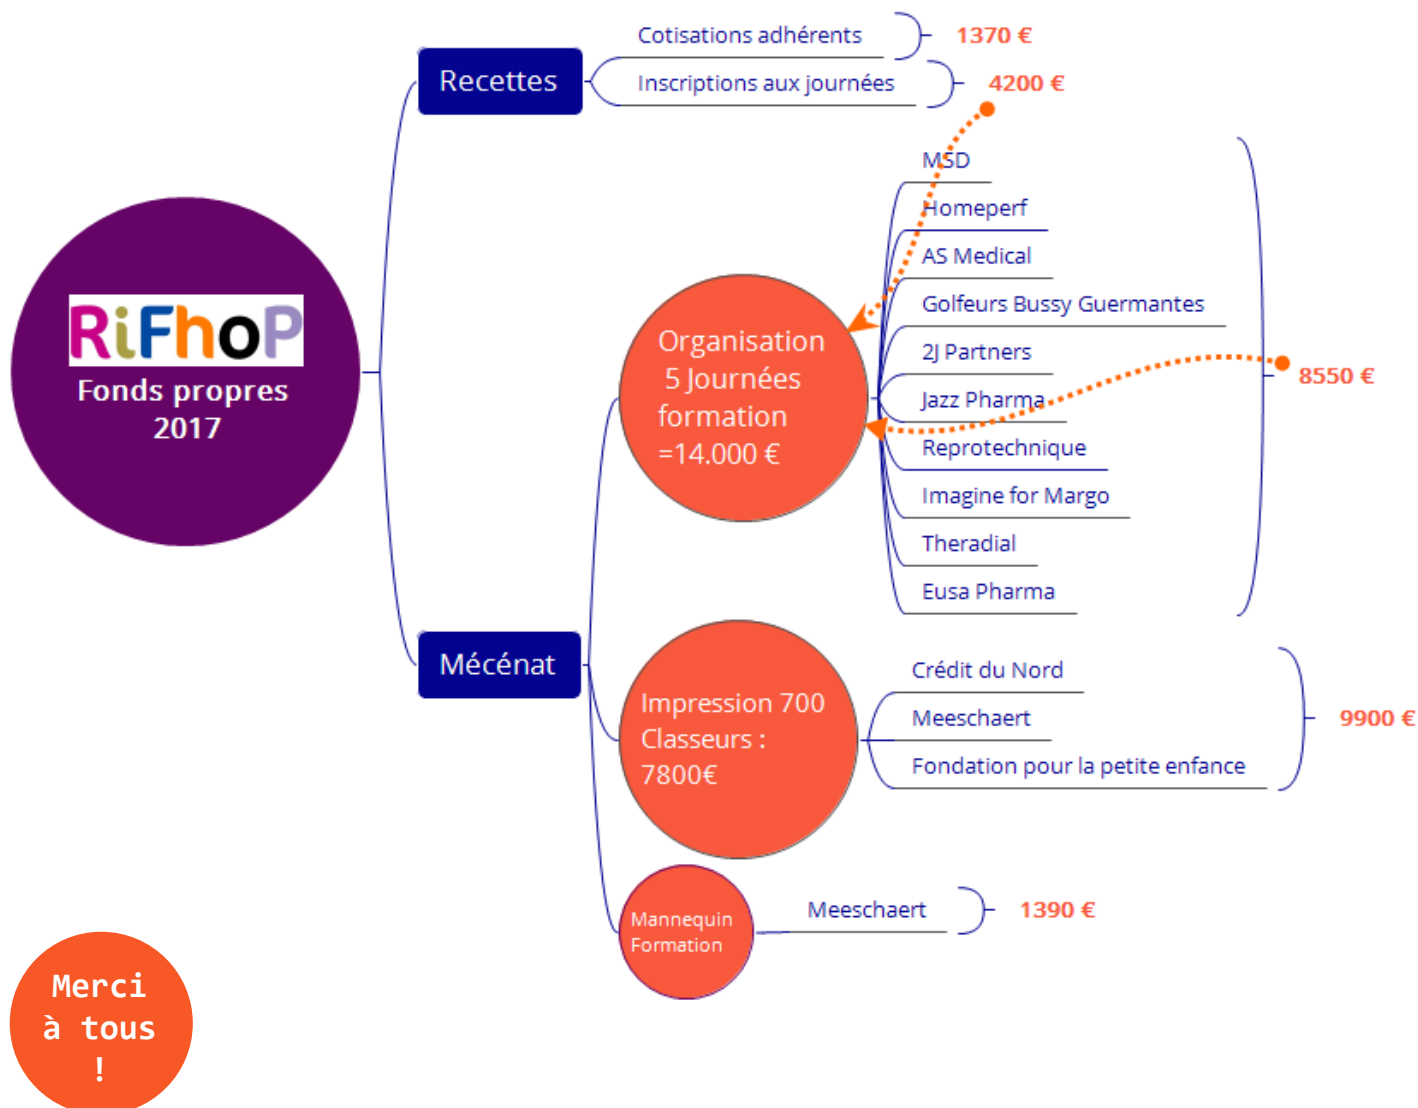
RiFhoP
Fonds propres 2017

Recettes

Cotisations adhérents
1370 €

Inscriptions aux journées
4200 €

Mécénat

Organisation 5 Journées formation =14.000 €

MSD
Homeperf
AS Medical
Golfeurs Bussy Guermantes
2J Partners
Jazz Pharma
Reprotechnique
Imagine for Margo
Theradial
Eusa Pharma
8550 €

Impression 700 Classeurs : 7800€

Crédit du Nord
Meeschaert
Fondation pour la petite enfance
9900 €

Mannequin Formation

Meeschaert
1390 €

Merci à tous !